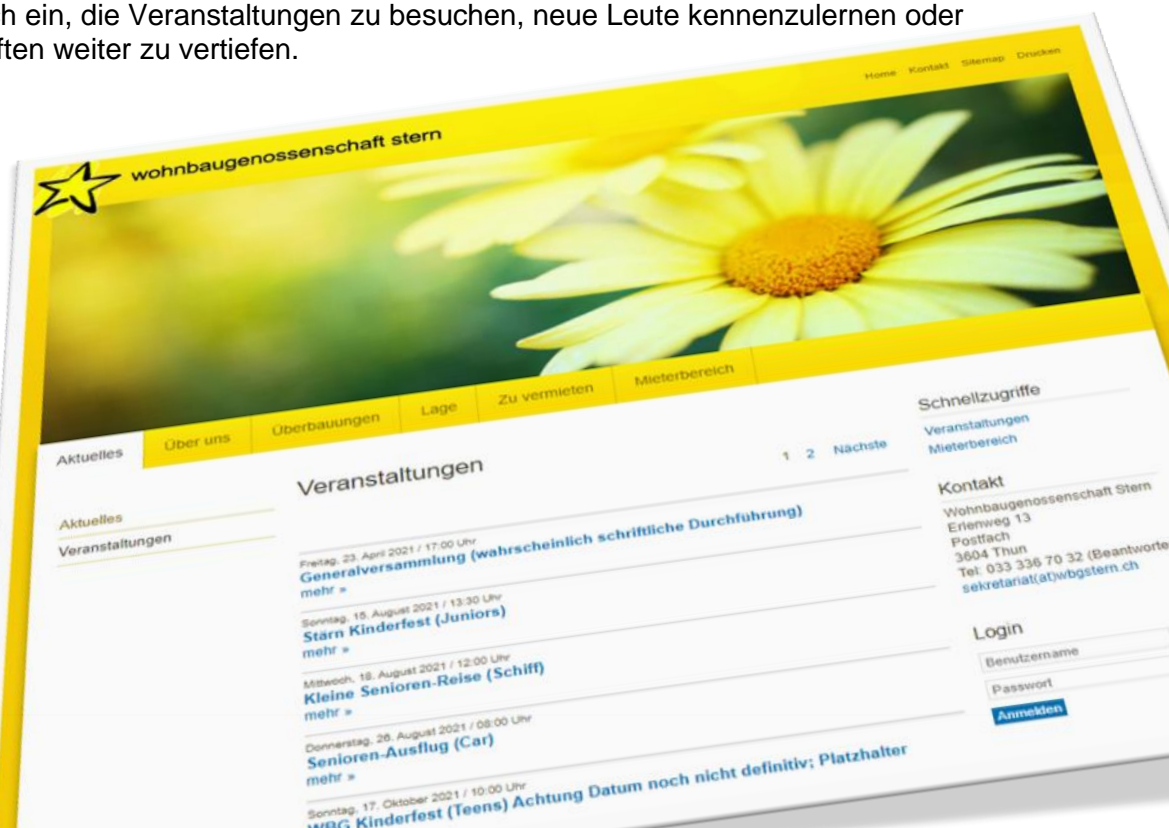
h ein, die Veranstaltungen zu besuchen, neue Leute kennenzulernen oder ften weiter zu vertiefen.

Home Kontakt Sitemap Drucken

wohnbaugenossenschaft stern

Aktuelles Über uns Überbauungen Lage Zu vermieten Mieterbereich

Aktuelles
Veranstaltungen

Veranstaltungen

1 2 Nächste

Freitag, 23. April 2021 / 17:00 Uhr
Generalversammlung (wahrscheinlich schriftliche Durchführung)
mehr »

Sonntag, 15. August 2021 / 13:30 Uhr
Stärn Kinderfest (Juniors)
mehr »

Mittwoch, 18. August 2021 / 12:00 Uhr
Kleine Senioren-Reise (Schiff)
mehr »

Donnerstag, 26. August 2021 / 08:00 Uhr
Senioren-Ausflug (Car)
mehr »

Sonntag, 17. Oktober 2021 / 10:00 Uhr
WBG Kinderfest (Teens) Achtung Datum noch nicht definitiv; Platzhalter

Schnellzugriffe
Veranstaltungen
Mieterbereich

Kontakt
Wohnbaugenossenschaft Stern
Erlenweg 13
Postfach
3604 Thun
Tel: 033 336 70 32 (Beantworte
sekretariat(at)wbgstern.ch

Login
Benutzername
Passwort
Anmelden